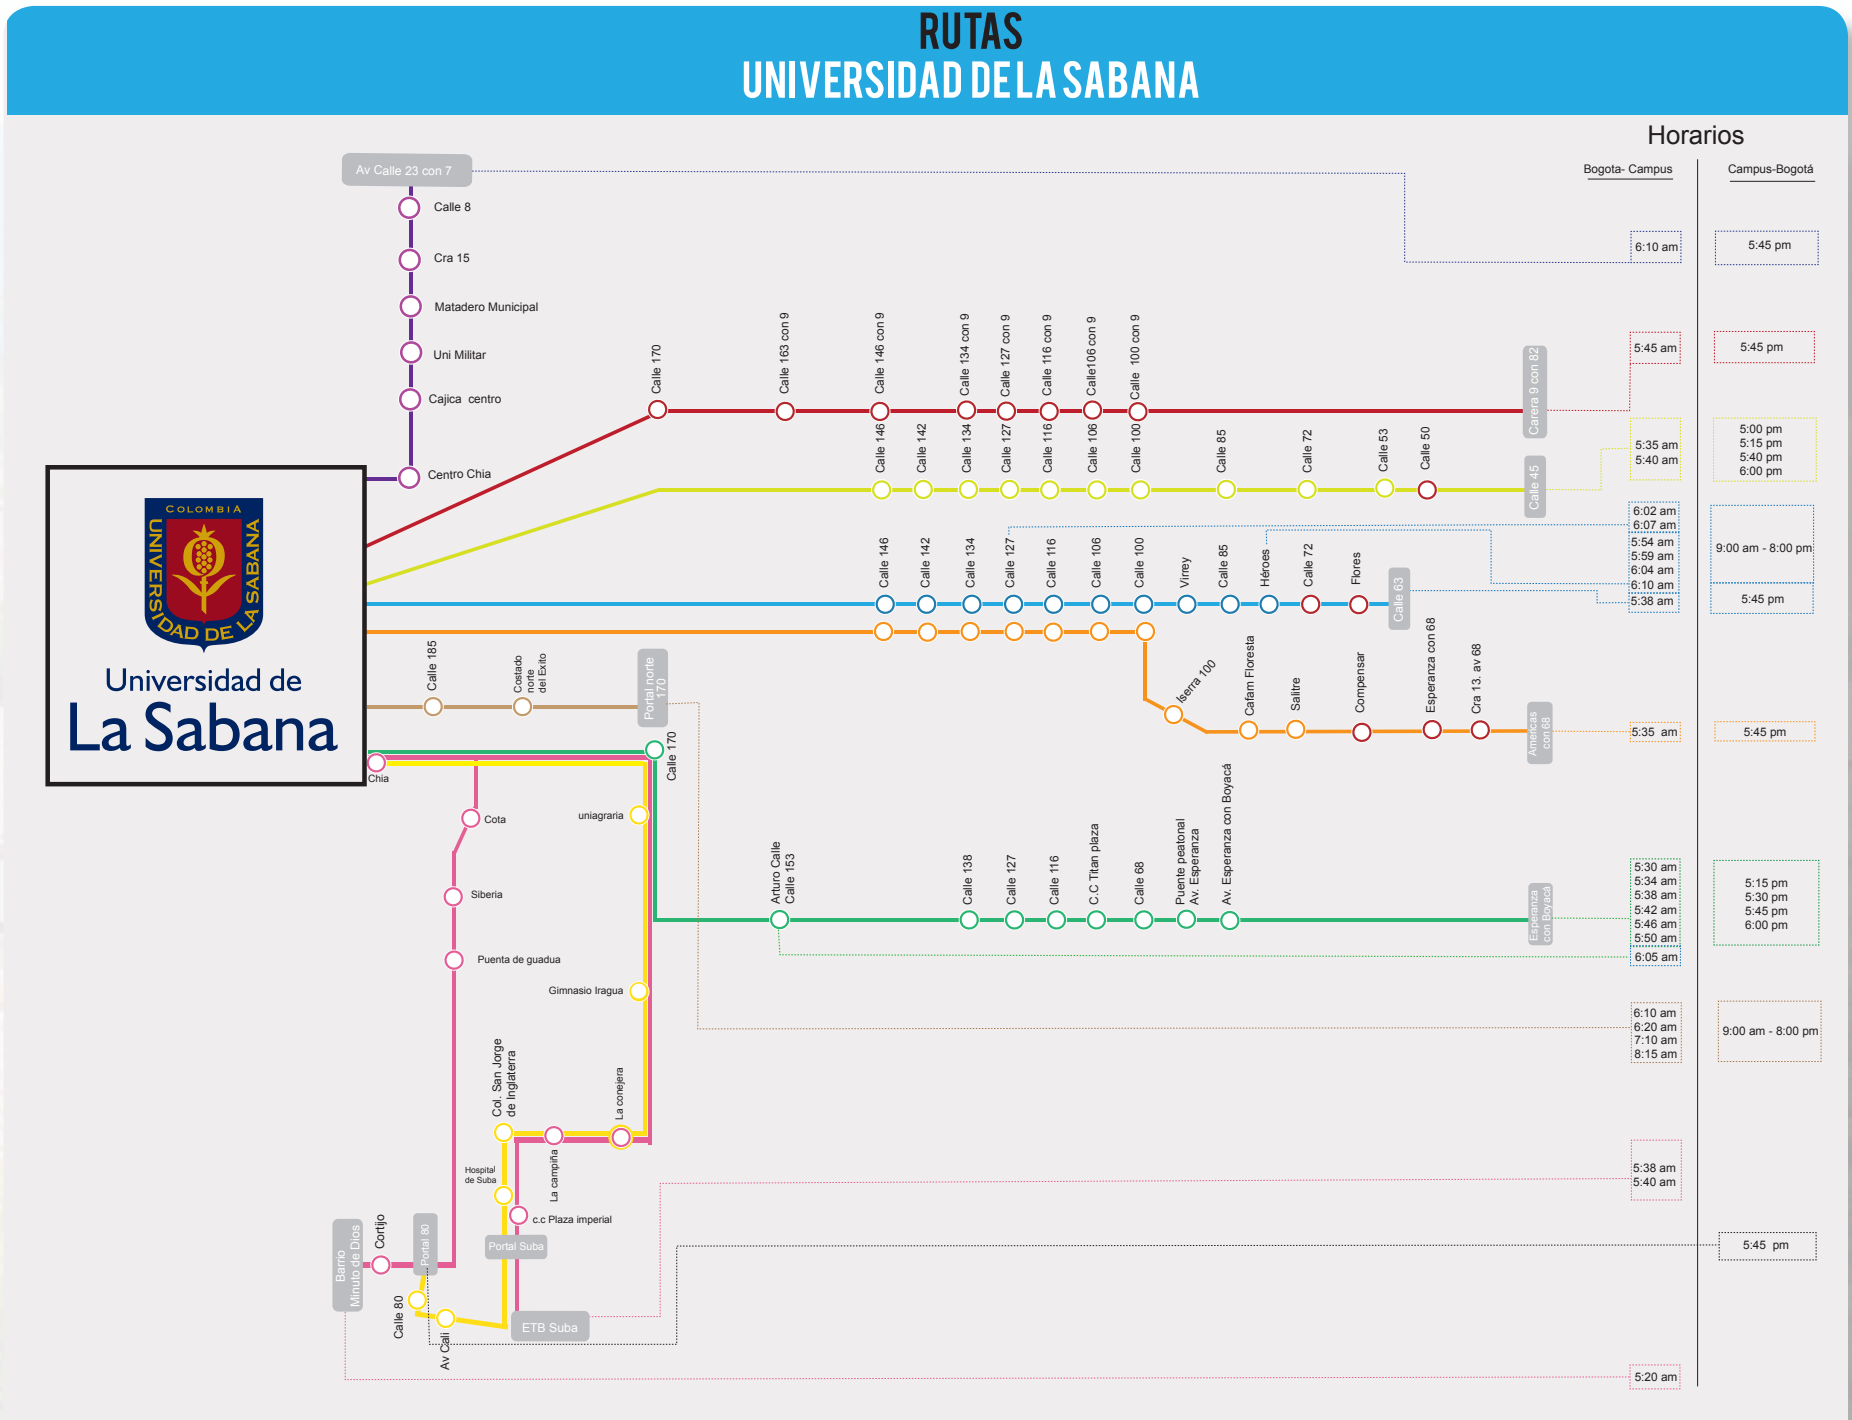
RUTAS
UNIVERSIDAD DE LA SABANA

Horarios
Bogota- Campus
Campus-Bogotá

Av Calle 23 con 7
Calle 8
Cra 15
Matadero Municipal
Uni Militar
Cajica centro
Centro Chia

6:10 am
5:45 pm

Calle 170
Calle 163 con 9
Calle 146 con 9
Calle 134 con 9
Calle 127 con 9
Calle 116 con 9
Calle106 con 9
Calle 100 con 9
Carera 9 con 82
5:45 am
5:45 pm

Calle 146
Calle 142
Calle 134
Calle 127
Calle 116
Calle 106
Calle 100
Calle 85
Calle 72
Calle 53
Calle 50
Calle 45
5:35 am
5:40 am
5:00 pm
5:15 pm
5:40 pm
6:00 pm

Calle 146
Calle 142
Calle 134
Calle 127
Calle 116
Calle 106
Calle 100
Virrey
Calle 85
Héroes
Calle 72
Flores
Calle 63
6:02 am
6:07 am
5:54 am
5:59 am
6:04 am
6:10 am
5:38 am
9:00 am - 8:00 pm
5:45 pm

COLOMBIA
UNIVERSIDAD DE LA SABANA
Universidad de
La Sabana

Calle 185
Costado norte del Exito
Portal norte 170
Iserra 100
Cafam Floresta
Saltre
Compensar
Esperanza con 68
Cra 13. av 68
Americas con 68
5:35 am
5:45 pm

Chia
Calle 170
Cota
uniagraria
Siberia
Puenta de guadua
Gimnasio Iragua
Arturo Calle
Calle 153
Calle 138
Calle 127
Calle 116
C.C Titan plaza
Calle 68
Puente peatonal Av. Esperanza
Av. Esperanza con Boyacá
Esperanza con Boyacá
5:30 am
5:34 am
5:38 am
5:42 am
5:46 am
5:50 am
6:05 am
5:15 pm
5:30 pm
5:45 pm
6:00 pm

6:10 am
6:20 am
7:10 am
8:15 am
9:00 am - 8:00 pm

Col. San Jorge de Inglaterra
La conejera
La campiña
Hospital de Suba
c.c Plaza imperial
Portal Suba
ETB Suba
Barrio Minuto de Dios
Cortijo
Portal 80
Calle 80
Av Cali
5:38 am
5:40 am
5:45 pm
5:20 am